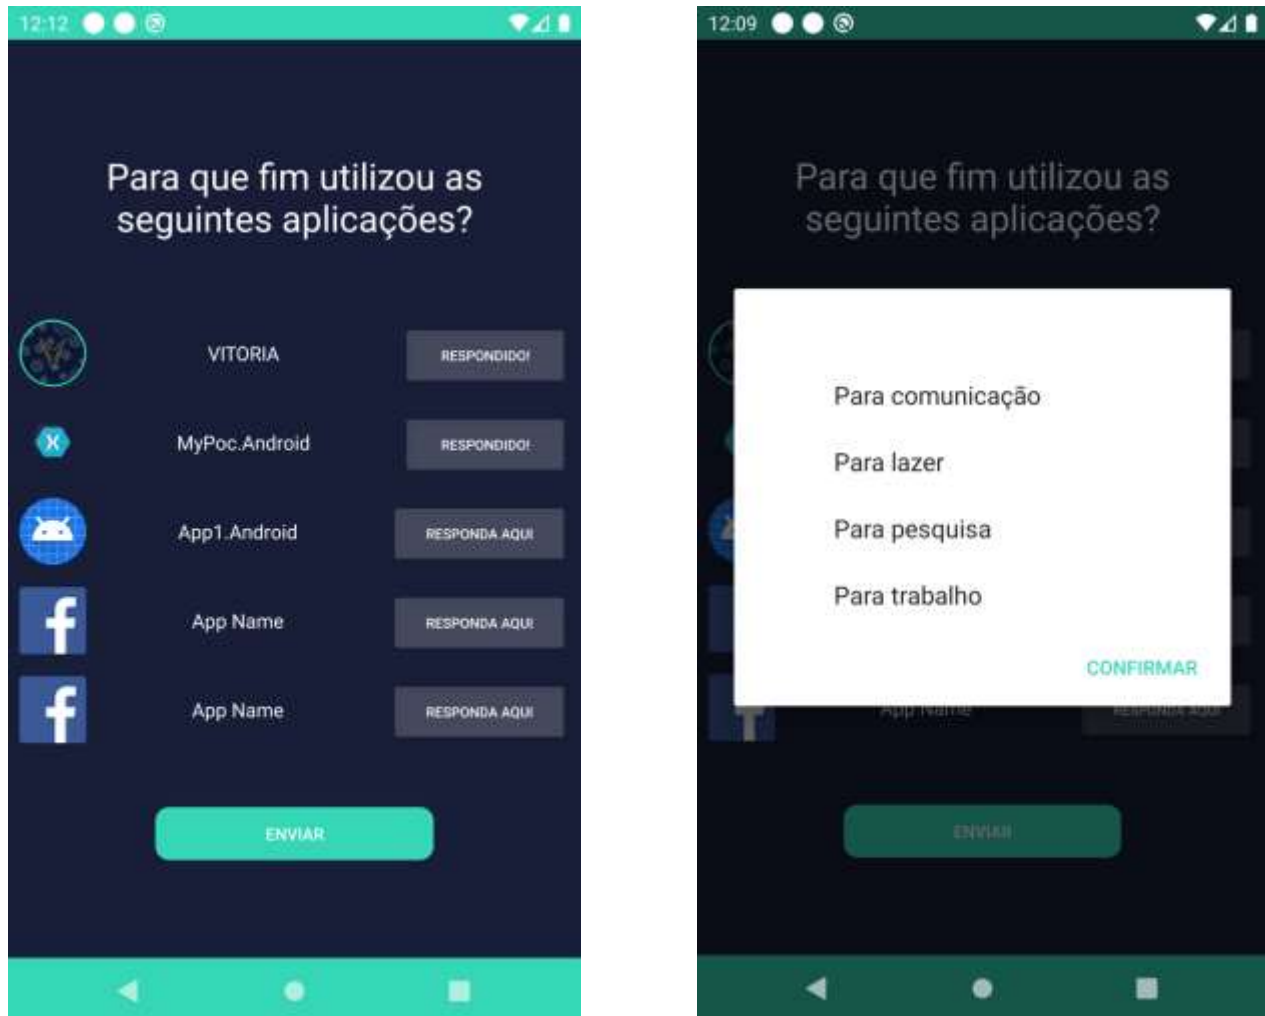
12:12

Para que fim utilizou as seguintes aplicações?

VITORIA RESPONDIDO!

MyPoc.Android RESPONDIDO!

App1.Android RESPONDA AQUI

App Name RESPONDA AQUI

App Name RESPONDA AQUI

ENVIAR

12:09

Para que fim utilizou as seguintes aplicações?

Para comunicação

Para lazer

Para pesquisa

Para trabalho

CONFIRMAR

App Name RESPONDA AQUI

ENVIAR